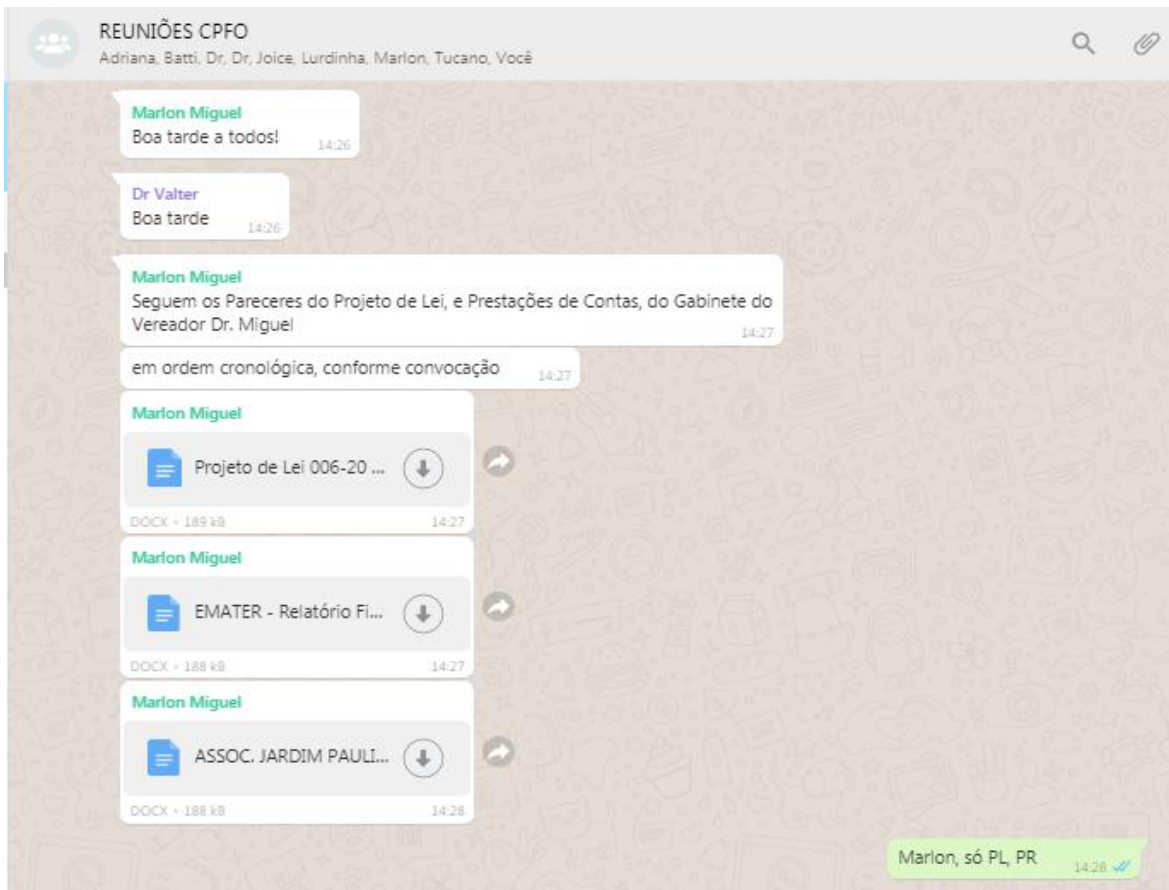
REUNIÕES CPFO
Adriana, Batti, Dr, Dr, Joice, Lurdinha, Marlon, Tucano, Você

Marlon Miguel
Boa tarde a todos! 14:26

Dr Valter
Boa tarde 14:26

Marlon Miguel
Seguem os Pareceres do Projeto de Lei, e Prestações de Contas, do Gabinete do Vereador Dr. Miguel 14:27

em ordem cronológica, conforme convocação 14:27

Marlon Miguel
Projeto de Lei 006-20 ...
DOCX • 189 kB 14:27

Marlon Miguel
EMATER - Relatório Fi...
DOCX • 188 kB 14:27

Marlon Miguel
ASSOC. JARDIM PAULI...
DOCX • 188 kB 14:28

Marlon, só PL, PR 14:28